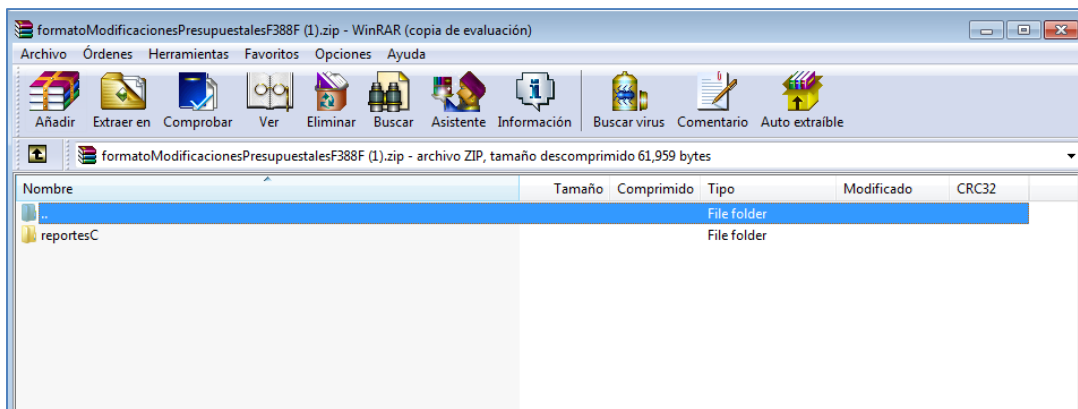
formatoModificacionesPresupuestalesF388F (1).zip - WinRAR (copia de evaluación)

Archivo Órdenes Herramientas Favoritos Opciones Ayuda

Añadir Extraer en Comprobar Ver Eliminar Buscar Asistente Información Buscar virus Comentario Auto extraíble

formatoModificacionesPresupuestalesF388F (1).zip - archivo ZIP, tamaño descomprimido 61,959 bytes

| Nombre | Tamaño | Comprimido | Tipo | Modificado | CRC32 |
|---|---|---|---|---|---|
| .. | | | File folder | | |
| reportesC | | | File folder | | |